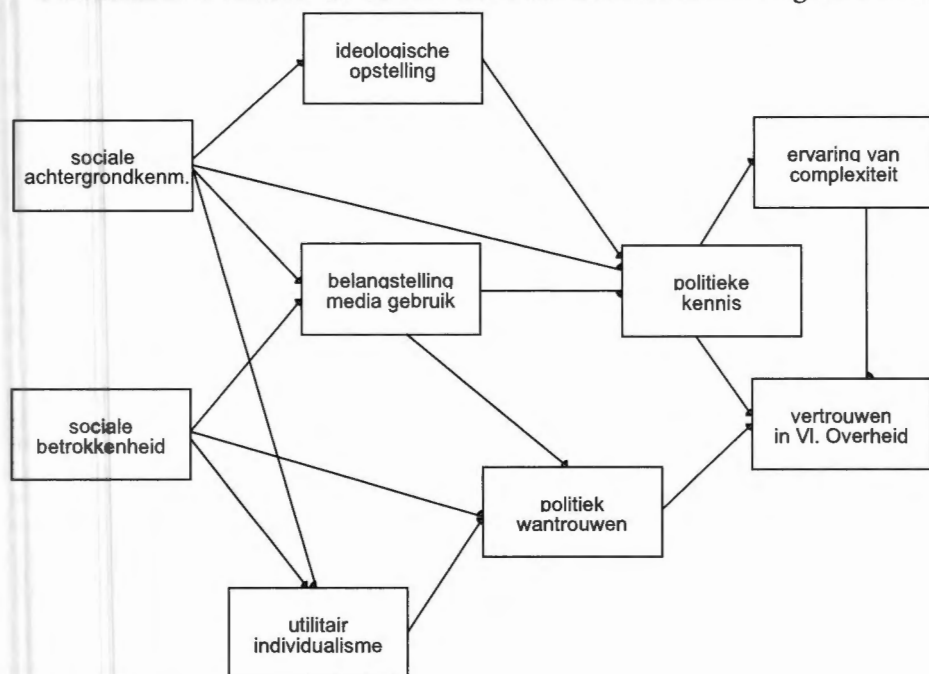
ideologische opstelling

sociale achtergrondkenm.

ervaring van complexiteit

belangstelling media gebruik

politieke kennis

sociale betrokkenheid

vertrouwen in Vl. Overheid

politiek wantrouwen

utilitair individualisme